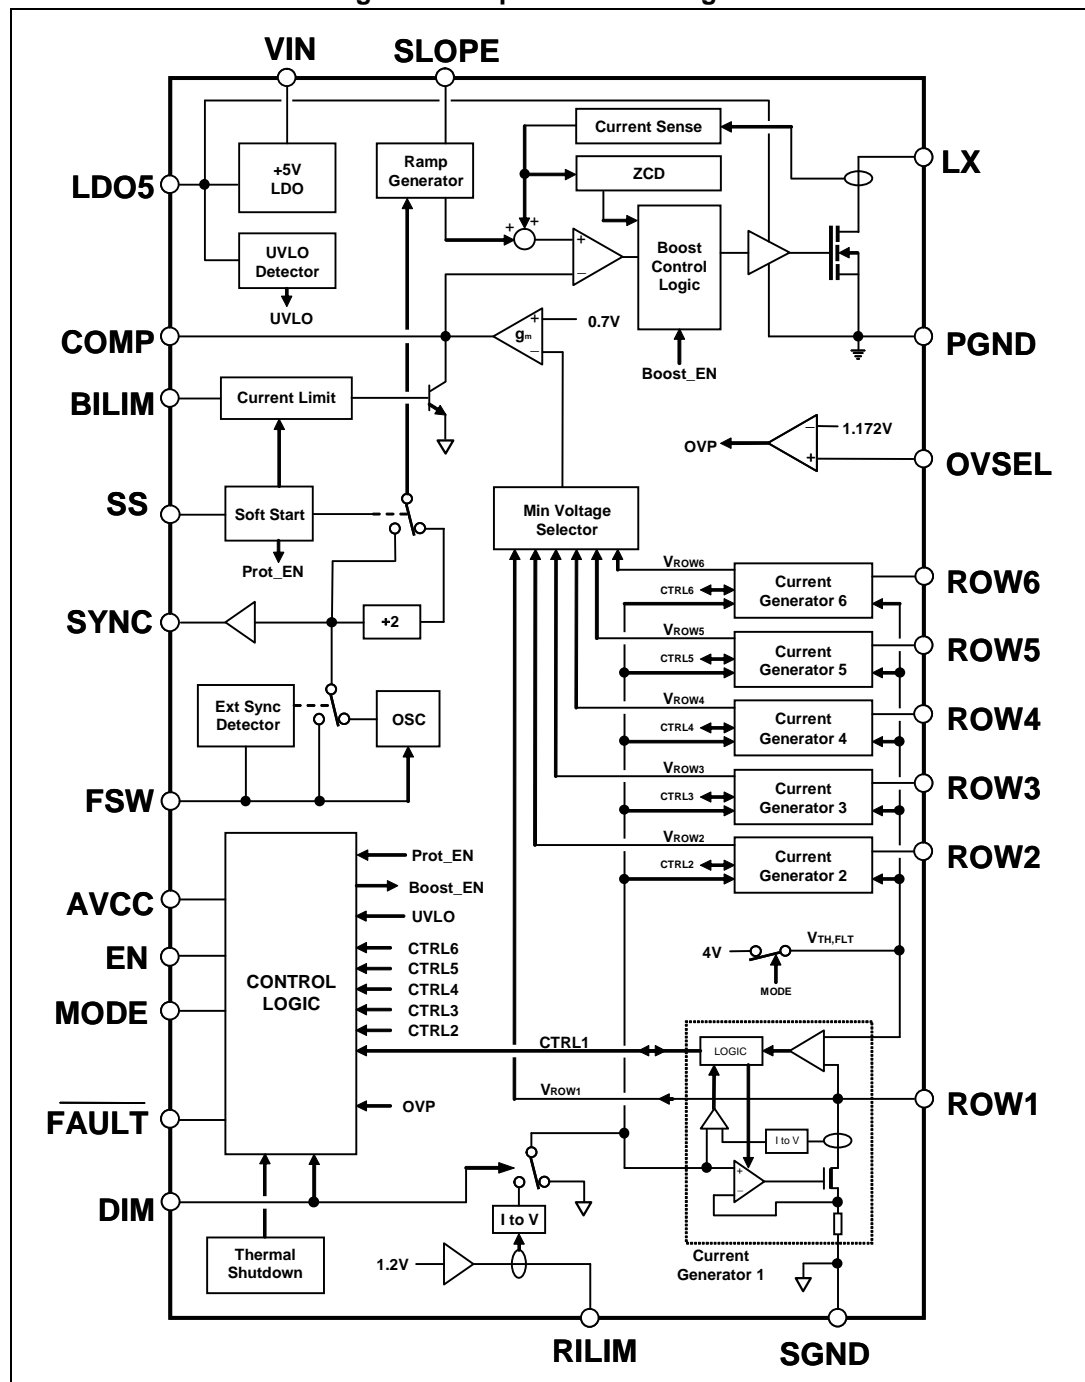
VIN
SLOPE
LDO5
+5V LDO
UVLO Detector
UVLO
Ramp Generator
Current Sense
ZCD
Boost Control Logic
LX
COMP
$g_m$
0.7V
PGND
Boost_EN
BILIM
Current Limit
1.172V
OVP
OVSEL
SS
Soft Start
Prot_EN
Min Voltage Selector
$V_{ROW6}$
CTRL6
Current Generator 6
ROW6
SYNC
÷2
$V_{ROW5}$
CTRL5
Current Generator 5
ROW5
Ext Sync Detector
OSC
$V_{ROW4}$
CTRL4
Current Generator 4
ROW4
FSW
$V_{ROW3}$
CTRL3
Current Generator 3
ROW3
$V_{ROW2}$
CTRL2
Current Generator 2
ROW2
Prot_EN
Boost_EN
AVCC
UVLO
EN
CTRL6
CTRL5
CONTROL LOGIC
CTRL4
MODE
CTRL3
CTRL2
4V
$V_{TH,FLT}$
MODE
CTRL1
LOGIC
$V_{ROW1}$
ROW1
$\overline{FAULT}$
OVP
I to V
DIM
I to V
Thermal Shutdown
1.2V
Current Generator 1
RILIM
SGND